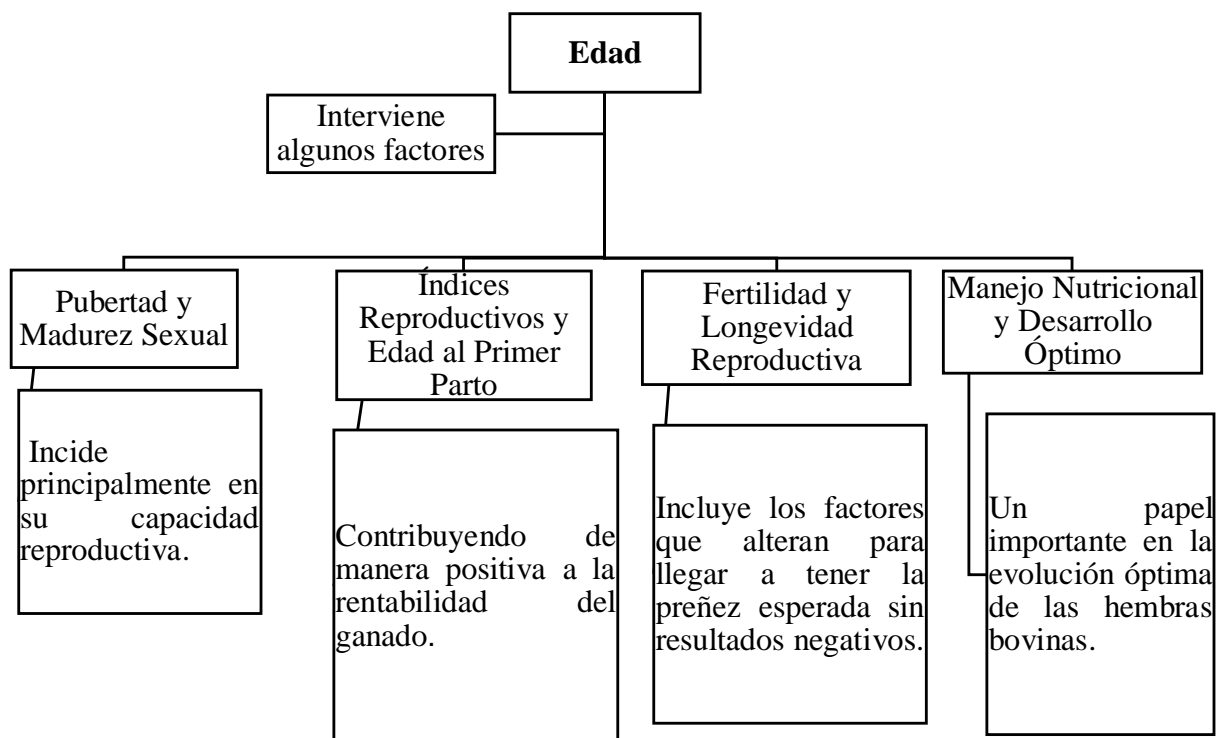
Edad

Interviene algunos factores

Pubertad y Madurez Sexual

Incide principalmente en su capacidad reproductiva.

Índices Reproductivos y Edad al Primer Parto

Contribuyendo de manera positiva a la rentabilidad del ganado.

Fertilidad y Longevidad Reproductiva

Incluye los factores que alteran para llegar a tener la preñez esperada sin resultados negativos.

Manejo Nutricional y Desarrollo Óptimo

Un papel importante en la evolución óptima de las hembras bovinas.